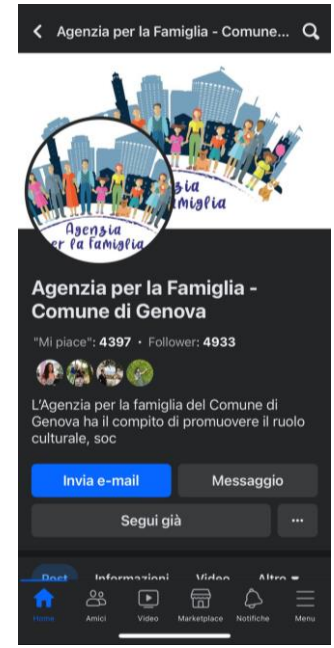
Agenzia per la Famiglia - Comune...

zia
miglia

Agenzia
per la famiglia

Agenzia per la Famiglia - Comune di Genova

"Mi piace": 4397 · Follower: 4933

L'Agenzia per la famiglia del Comune di Genova ha il compito di promuovere il ruolo culturale, soc

Invia e-mail

Messaggio

Segui già

...

Post

Informazioni

Video

Altro

Home

Amici

Video

Marketplace

Notifiche

Menu